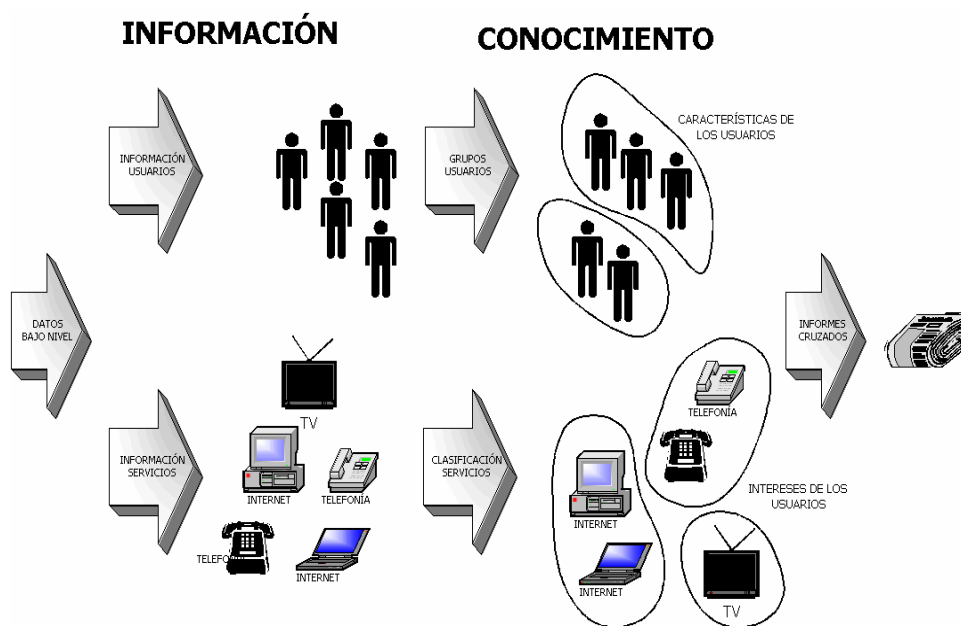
INFORMACIÓN

CONOCIMIENTO

INFORMACIÓN USUARIOS

GRUPOS USUARIOS

CARACTERÍSTICAS DE LOS USUARIOS

DATOS BAJO NIVEL

INFORMES CRUZADOS

TV

INFORMACIÓN SERVICIOS

INTERNET

TELEFONÍA

TELEFO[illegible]

INTERNET

CLASIFICACIÓN SERVICIOS

TELEFONÍA

INTERESES DE LOS USUARIOS

INTERNET

INTERNET

TV